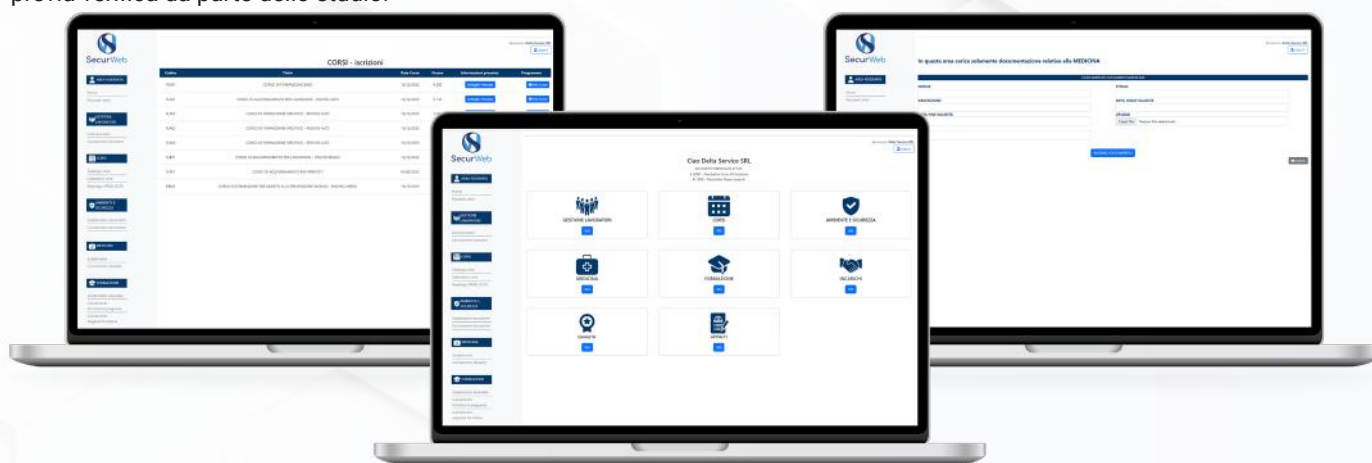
SecurWeb

CORSI - iscrizioni

In questa area carica solamente documentazione relativa alla MEDICINA

SecurWeb

Ciao Delta Service SRL

GESTIONE LAVORATORI

CORSI

AMBIENTE E SICUREZZA

MEDICINA

FORMAZIONE

INCARICHI

QUALITÀ

APPALTI